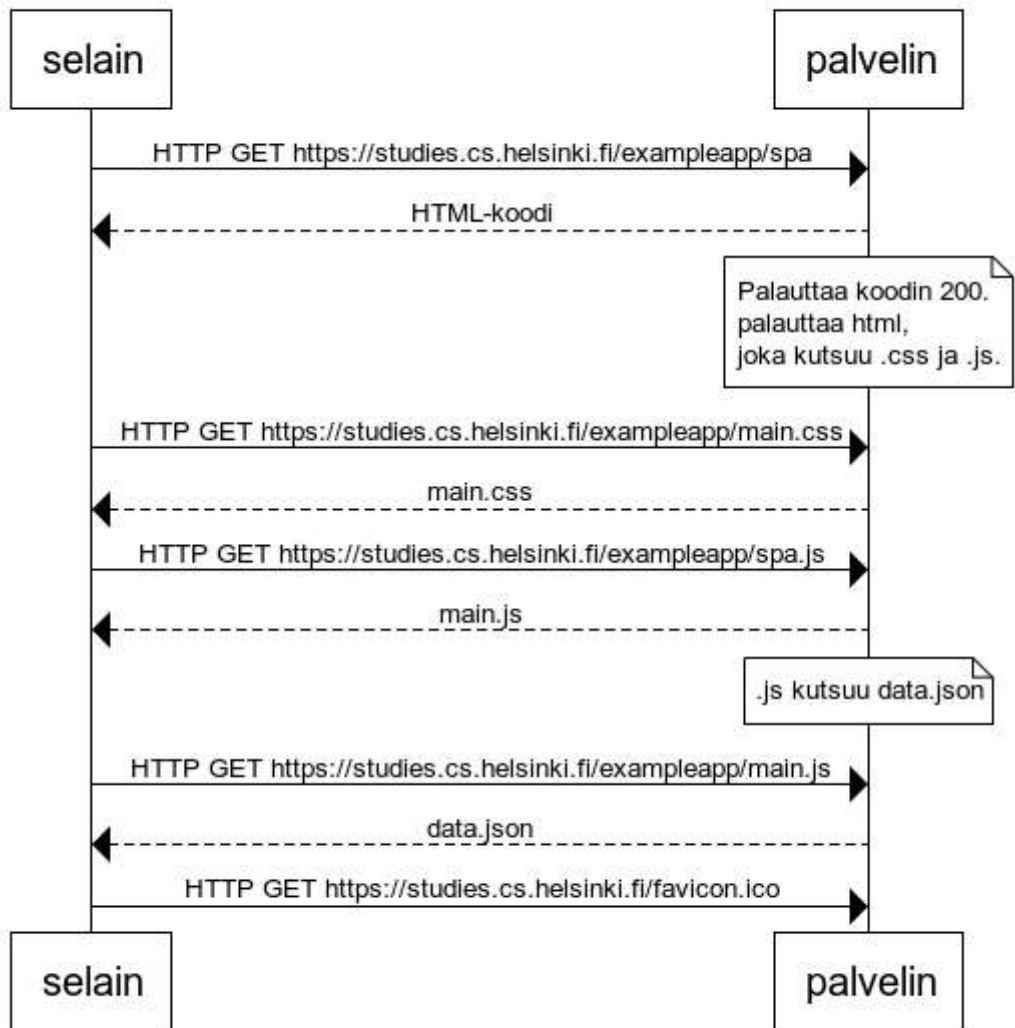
selain

palvelin

HTTP GET https://studies.cs.helsinki.fi/exampleapp/spa

HTML-koodi

Palauttaa koodin 200.
palauttaa html,
joka kutsuu .css ja .js.

HTTP GET https://studies.cs.helsinki.fi/exampleapp/main.css

main.css

HTTP GET https://studies.cs.helsinki.fi/exampleapp/spa.js

main.js

.js kutsuu data.json

HTTP GET https://studies.cs.helsinki.fi/exampleapp/main.js

data.json

HTTP GET https://studies.cs.helsinki.fi/favicon.ico

selain

palvelin